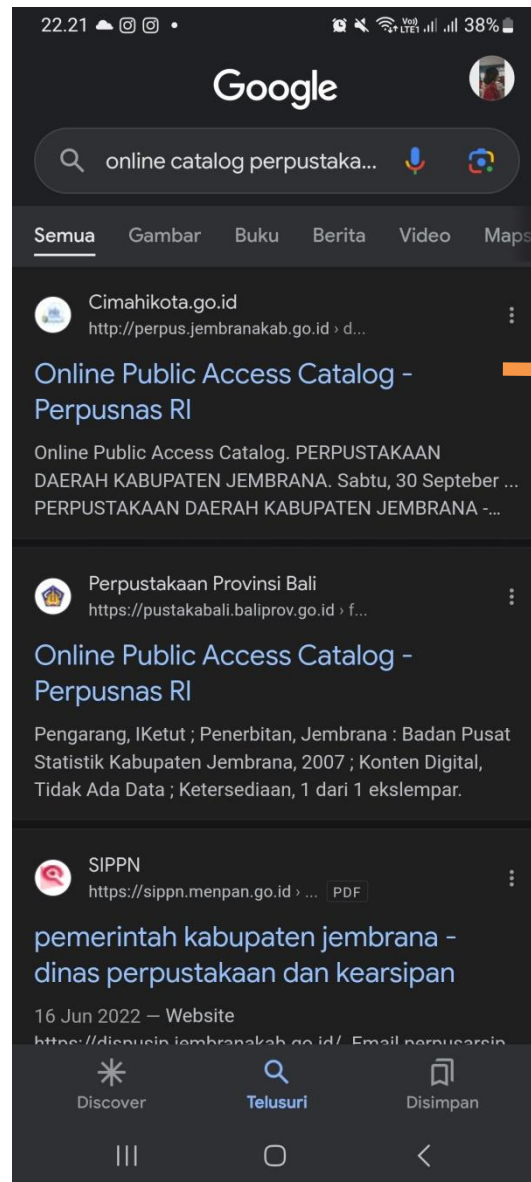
22.21

Vo) LTE1 38%

Google

online catalog perpustaka...

Semua Gambar Buku Berita Video Maps

Cimahikota.go.id
http://perpus.jembranakab.go.id › d...

Online Public Access Catalog - Perpusnas RI

Online Public Access Catalog. PERPUSTAKAAN DAERAH KABUPATEN JEMBRANA. Sabtu, 30 Septeber ... PERPUSTAKAAN DAERAH KABUPATEN JEMBRANA -...

Perpustakaan Provinsi Bali
https://pustakabali.baliprov.go.id › f...

Online Public Access Catalog - Perpusnas RI

Pengarang, IKetut ; Penerbitan, Jembrana : Badan Pusat Statistik Kabupaten Jembrana, 2007 ; Konten Digital, Tidak Ada Data ; Ketersediaan, 1 dari 1 ekslempar.

SIPPN
https://sippn.menpan.go.id › ... PDF

pemerintah kabupaten jembrana - dinas perpustakaan dan kearsipan

16 Jun 2022 — Website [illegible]

Discover Telusuri Disimpan